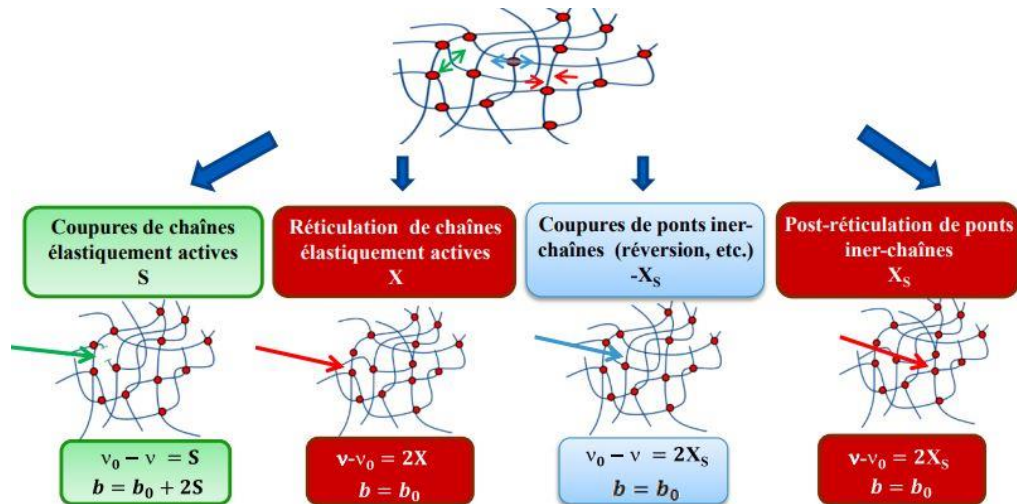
Coupures de chaînes élastiquement actives
S

Réticulation de chaînes élastiquement actives
X

Coupures de ponts iner-chaînes (réversion, etc.)
$-X_S$

Post-réticulation de ponts iner-chaînes
$X_S$

$\nu_0 - \nu = S$
$b = b_0 + 2S$

$\nu - \nu_0 = 2X$
$b = b_0$

$\nu_0 - \nu = 2X_S$
$b = b_0$

$\nu - \nu_0 = 2X_S$
$b = b_0$